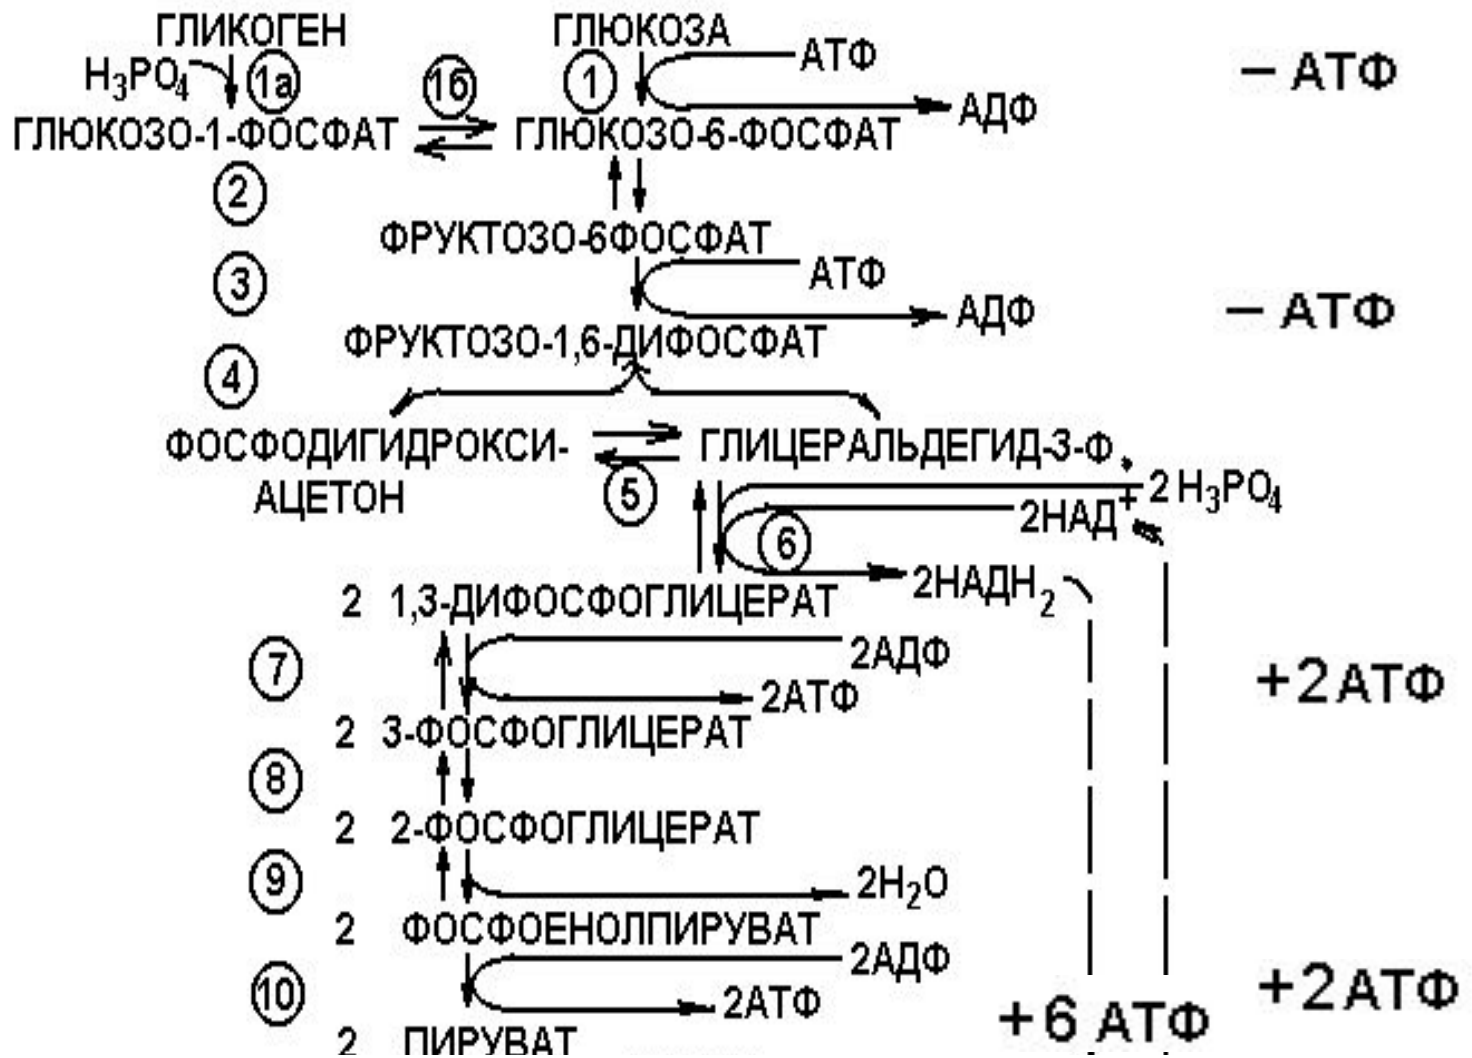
ГЛИКОГЕН
$H_3PO_4$
1а
ГЛЮКОЗО-1-ФОСФАТ
1б
ГЛЮКОЗА
1
АТФ
АДФ
ГЛЮКОЗО-6-ФОСФАТ
– АТФ
2
ФРУКТОЗО-6ФОСФАТ
3
АТФ
АДФ
– АТФ
ФРУКТОЗО-1,6-ДИФОСФАТ
4
ФОСФОДИГИДРОКСИ-АЦЕТОН
5
ГЛИЦЕРАЛЬДЕГИД-3-Ф
2 $H_3PO_4$
2НАД$^+$
6
2НАДН$_2$
2 1,3-ДИФОСФОГЛИЦЕРАТ
7
2АДФ
2АТФ
+2АТФ
2 3-ФОСФОГЛИЦЕРАТ
8
2 2-ФОСФОГЛИЦЕРАТ
9
2H$_2$O
2 ФОСФОЕНОЛПИРУВАТ
10
2АДФ
2АТФ
+6 АТФ
+2АТФ
2 ПИРУВАТ